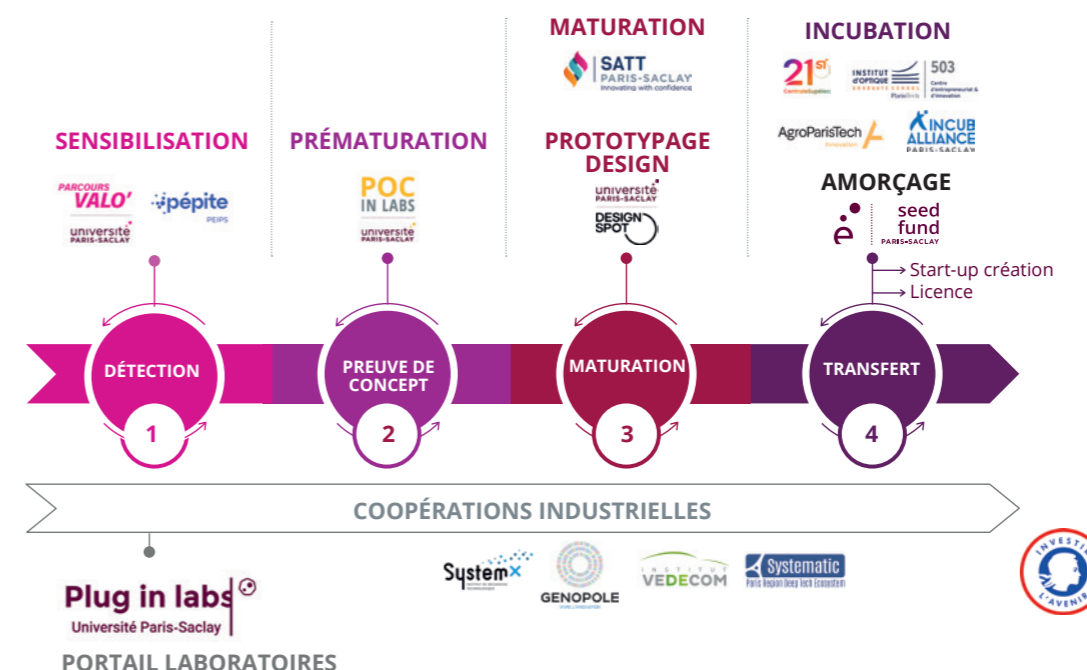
MATURATION

SATT PARIS-SACLAY Innovating with confidence

INCUBATION

21st CentraleSupélec

INSTITUT D'OPTIQUE GRADUATE SCHOOL ParisTech

503 Centre d'entrepreneuriat & d'innovation

AgroParisTech Innovation

INCUBALLIANCE PARIS-SACLAY

SENSIBILISATION

PARCOURS VALO'

pépite PEIPS

université PARIS-SACLAY

PRÉMATURATION

POC IN LABS

université PARIS-SACLAY

PROTOTYPAGE DESIGN

université PARIS-SACLAY

DESIGN SPOT

AMORÇAGE

seed fund PARIS-SACLAY

Start-up création

Licence

DÉTECTION

1

PREUVE DE CONCEPT

2

MATURATION

3

TRANSFERT

4

COOPÉRATIONS INDUSTRIELLES

Plug in labs Université Paris-Saclay

PORTAIL LABORATOIRES

SystemX

GENOPOLE

INSTITUT VEDECOM

Systematic Paris Region Deep Tech Ecosystem

INVESTIR L'AVENIR